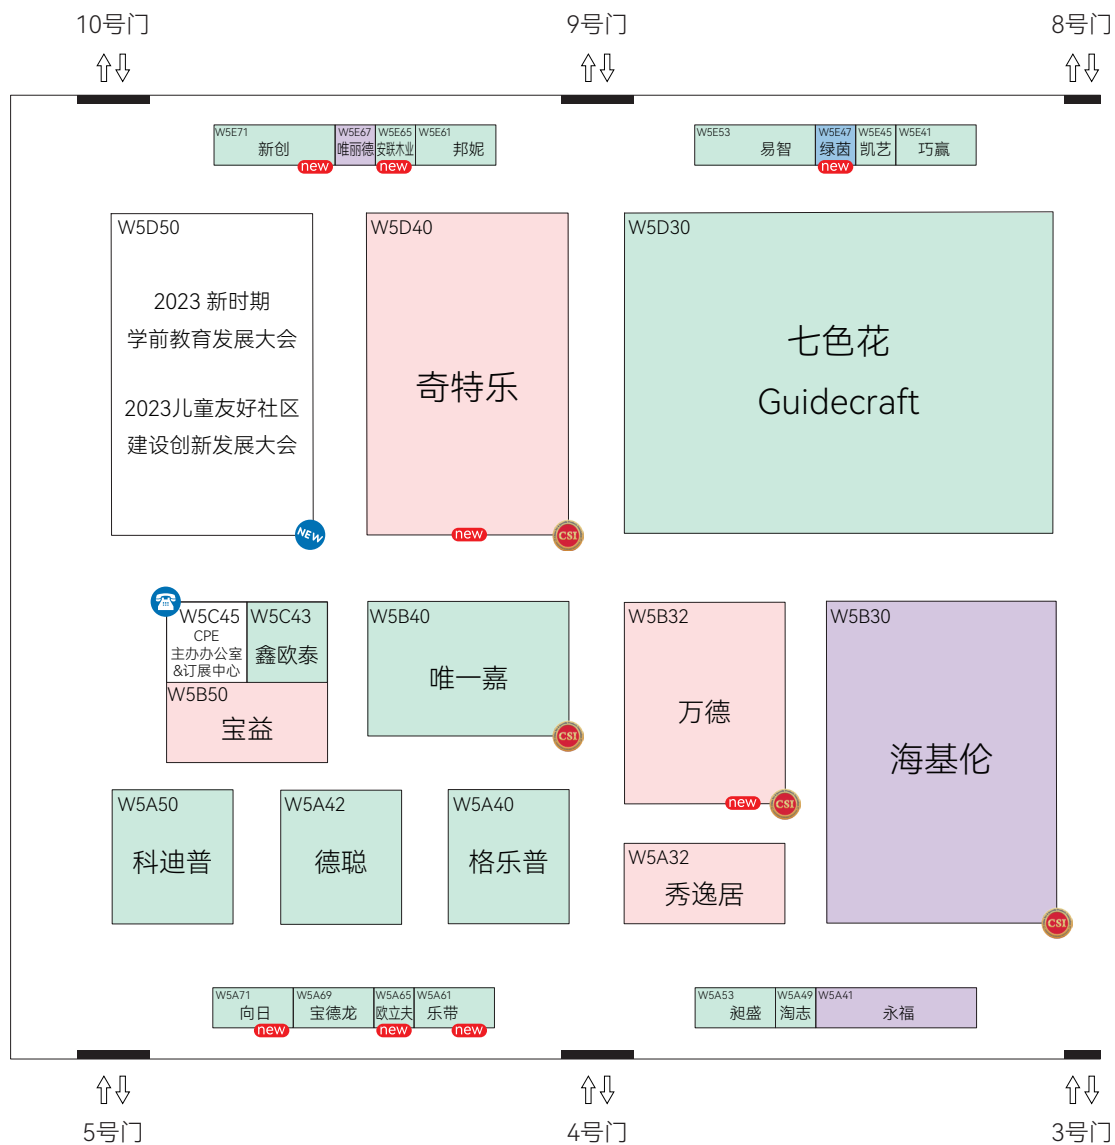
10号门

9号门

8号门

W5E71
新创
new

W5E67
唯丽德

W5E65
安联木业
new

W5E61
邦妮

W5E53
易智

W5E47
绿茵
new

W5E45
凯艺

W5E41
巧赢

W5D50
2023 新时期
学前教育发展大会

2023儿童友好社区
建设创新发展大会
NEW

W5D40
奇特乐
new
CSI

W5D30
七色花
Guidecraft

W5C45
CPE
主办办公室
&订展中心

W5C43
鑫欧泰

W5B50
宝益

W5B40
唯一嘉
CSI

W5B32
万德
new
CSI

W5B30
海基伦
CSI

W5A50
科迪普

W5A42
德聪

W5A40
格乐普

W5A32
秀逸居

W5A71
向日
new

W5A69
宝德龙

W5A65
欧立夫
new

W5A61
乐带
new

W5A53
昶盛

W5A49
淘志

W5A41
永福

5号门

4号门

3号门